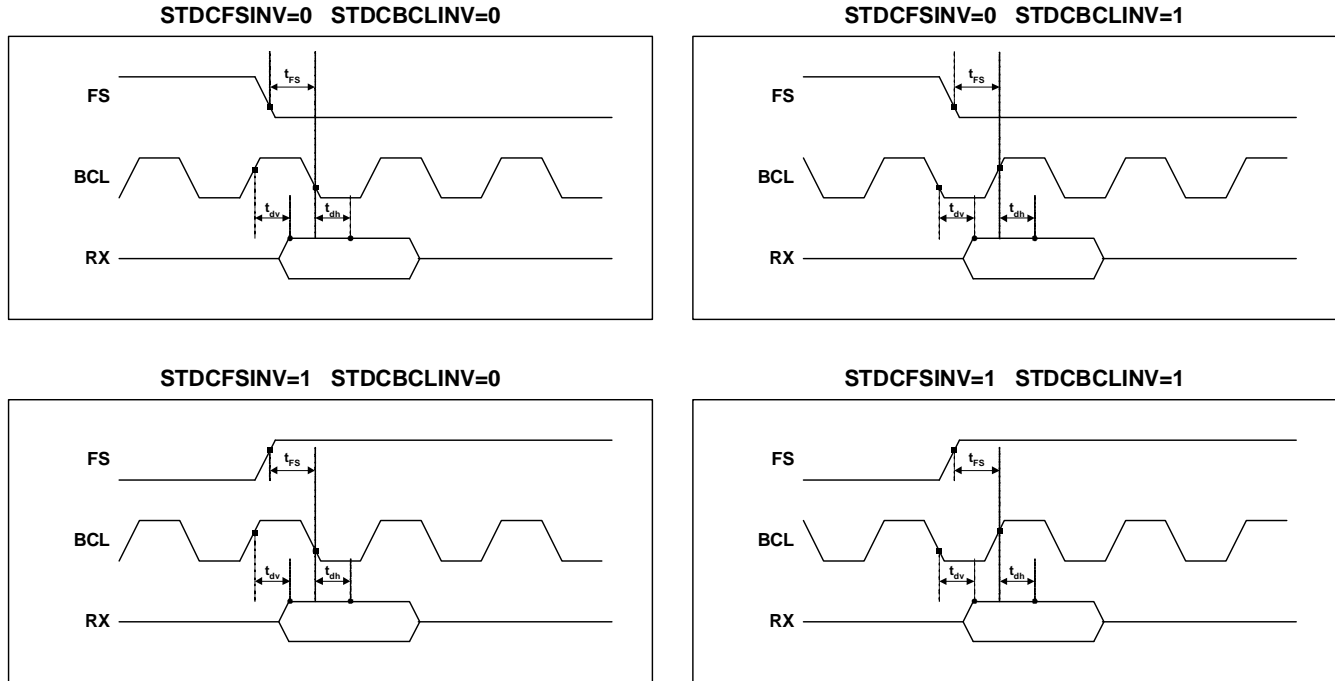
STDCFSINV=0 STDCBCLINV=0

FS
$t_{FS}$
BCL
$t_{dv}$
$t_{dh}$
RX

STDCFSINV=0 STDCBCLINV=1

FS
$t_{FS}$
BCL
$t_{dv}$
$t_{dh}$
RX

STDCFSINV=1 STDCBCLINV=0

FS
$t_{FS}$
BCL
$t_{dv}$
$t_{dh}$
RX

STDCFSINV=1 STDCBCLINV=1

FS
$t_{FS}$
BCL
$t_{dv}$
$t_{dh}$
RX